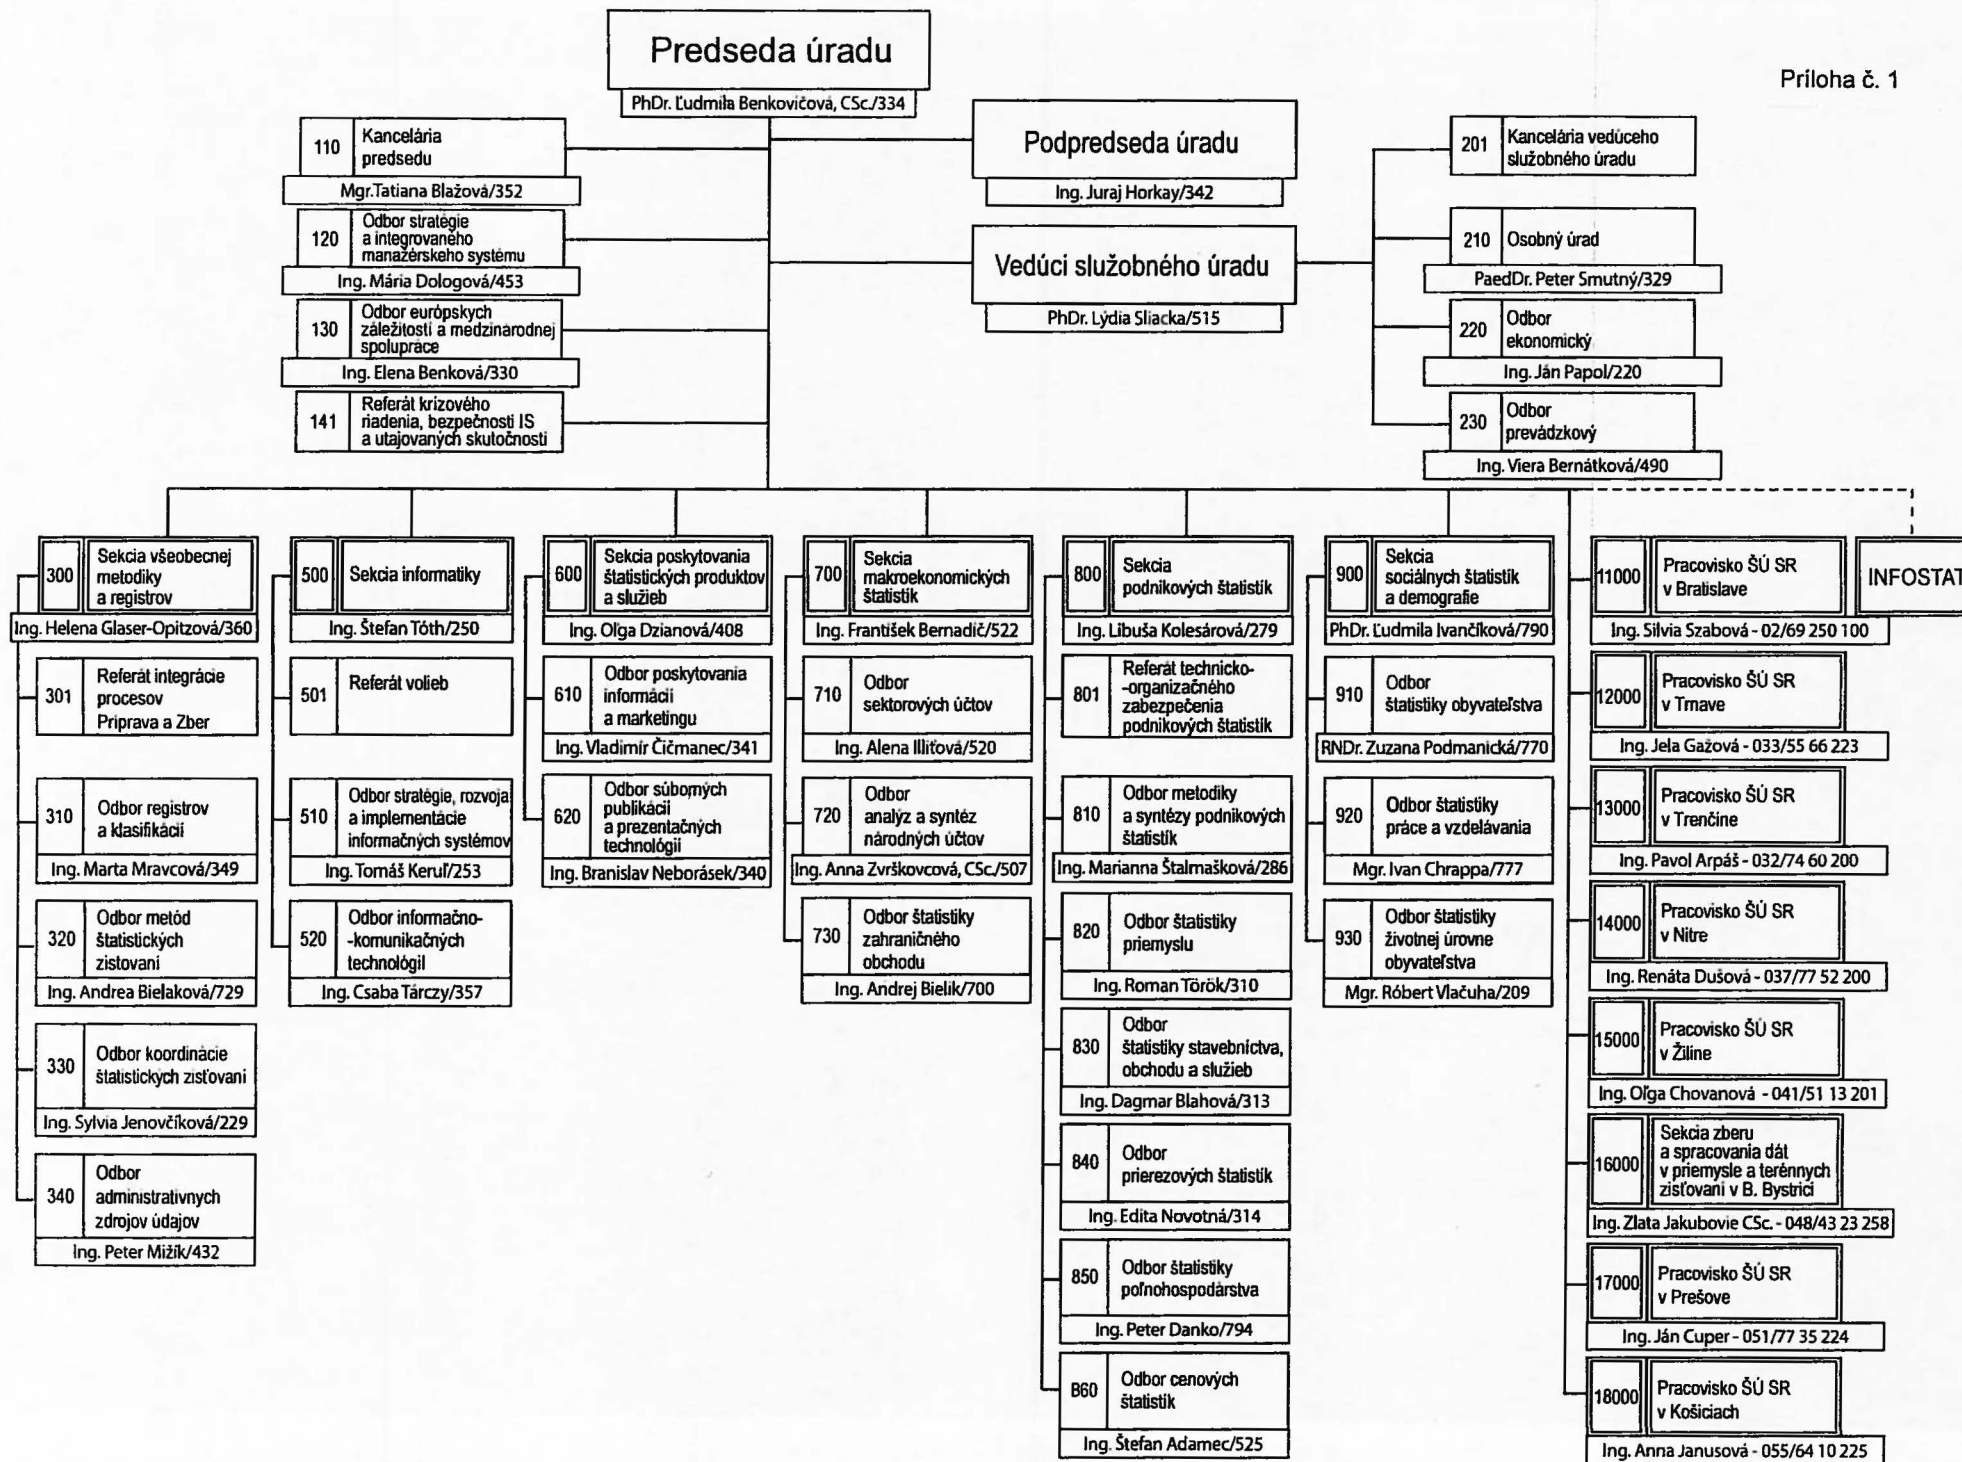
Príloha č. 1

Predseda úradu
PhDr. Ľudmila Benkovičová, CSc./334

110 Kancelária predsedu
Mgr.Tatiana Blažová/352

120 Odbor stratégie a integrovaného manažérskeho systému
Ing. Mária Dologová/453

130 Odbor európskych záležitostí a medzinárodnej spolupráce
Ing. Elena Benková/330

141 Referát krízového riadenia, bezpečnosti IS a utajovaných skutočností

Podpredseda úradu
Ing. Juraj Horkay/342

Vedúci služobného úradu
PhDr. Lýdia Sliacka/515

201 Kancelária vedúceho služobného úradu

210 Osobný úrad
PaedDr. Peter Smutný/329

220 Odbor ekonomický
Ing. Ján Papol/220

230 Odbor prevádzkový
Ing. Viera Bernátková/490

300 Sekcia všeobecnej metodiky a registrov
Ing. Helena Glaser-Opitzová/360

301 Referát integrácie procesov Príprava a Zber

310 Odbor registrov a klasifikácií
Ing. Marta Mravcová/349

320 Odbor metód štatistických zisťovaní
Ing. Andrea Bielaková/729

330 Odbor koordinácie štatistických zisťovaní
Ing. Sylvia Jenovčíková/229

340 Odbor administratívnych zdrojov údajov
Ing. Peter Mižík/432

500 Sekcia informatiky
Ing. Štefan Tóth/250

501 Referát volieb

510 Odbor stratégie, rozvoja a implementácie informačných systémov
Ing. Tomáš Keruľ/253

520 Odbor informačno-komunikačných technológií
Ing. Csaba Tárczy/357

600 Sekcia poskytovania štatistických produktov a služieb
Ing. Oľga Dzianová/408

610 Odbor poskytovania informácií a marketingu
Ing. Vladimír Čičmanec/341

620 Odbor súborných publikácií a prezentačných technológií
Ing. Branislav Neborásek/340

700 Sekcia makroekonomických štatistík
Ing. František Bernadič/522

710 Odbor sektorových účtov
Ing. Alena Illiťová/520

720 Odbor analýz a syntéz národných účtov
Ing. Anna Zvrškovcová, CSc./507

730 Odbor štatistiky zahraničného obchodu
Ing. Andrej Bielik/700

800 Sekcia podnikových štatistík
Ing. Libuša Kolesárová/279

801 Referát technicko-organizačného zabezpečenia podnikových štatistík

810 Odbor metodiky a syntézy podnikových štatistík
Ing. Marianna Štalmašková/286

820 Odbor štatistiky priemyslu
Ing. Roman Török/310

830 Odbor štatistiky stavebníctva, obchodu a služieb
Ing. Dagmar Blahová/313

840 Odbor prierezových štatistík
Ing. Edita Novotná/314

850 Odbor štatistiky poľnohospodárstva
Ing. Peter Danko/794

860 Odbor cenových štatistík
Ing. Štefan Adamec/525

900 Sekcia sociálnych štatistík a demografie
PhDr. Ľudmila Ivančíková/790

910 Odbor štatistiky obyvateľstva
RNDr. Zuzana Podmanická/770

920 Odbor štatistiky práce a vzdelávania
Mgr. Ivan Chrappa/777

930 Odbor štatistiky životnej úrovne obyvateľstva
Mgr. Róbert Vlačuha/209

11000 Pracovisko ŠÚ SR v Bratislave
Ing. Silvia Szabová - 02/69 250 100

INFOSTAT

12000 Pracovisko ŠÚ SR v Trnave
Ing. Jela Gažová - 033/55 66 223

13000 Pracovisko ŠÚ SR v Trenčíne
Ing. Pavol Arpáš - 032/74 60 200

14000 Pracovisko ŠÚ SR v Nitre
Ing. Renáta Dušová - 037/77 52 200

15000 Pracovisko ŠÚ SR v Žiline
Ing. Oľga Chovanová - 041/51 13 201

16000 Sekcia zberu a spracovania dát v priemysle a terénnych zisťovaní v B. Bystrici
Ing. Zlata Jakubovie CSc. - 048/43 23 258

17000 Pracovisko ŠÚ SR v Prešove
Ing. Ján Cuper - 051/77 35 224

18000 Pracovisko ŠÚ SR v Košiciach
Ing. Anna Janusová - 055/64 10 225